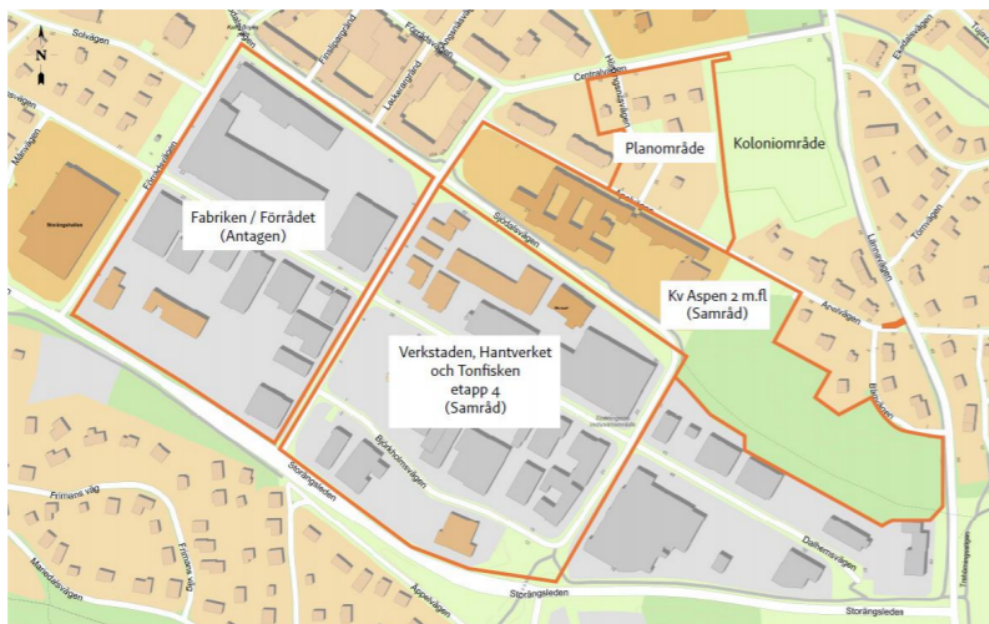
N

Solvägen

Centralvägen

Planområde

Koloniområde

Fabriken / Förrådet
(Antagen)

Kv Aspen 2 m.fl
(Samråd)

Verkstaden, Hantverket
och Tonfisken
etapp 4
(Samråd)

Sjödalsvägen

Fabriksvägen

Björkholmsvägen

Storängsleden

Frimans väg

Dalhemsvägen

Äppelvägen

Storängsleden

Storängsleden

Ängsvägen

Lärkvägen

Tornvägen

Storängshallen

Lekarevägen